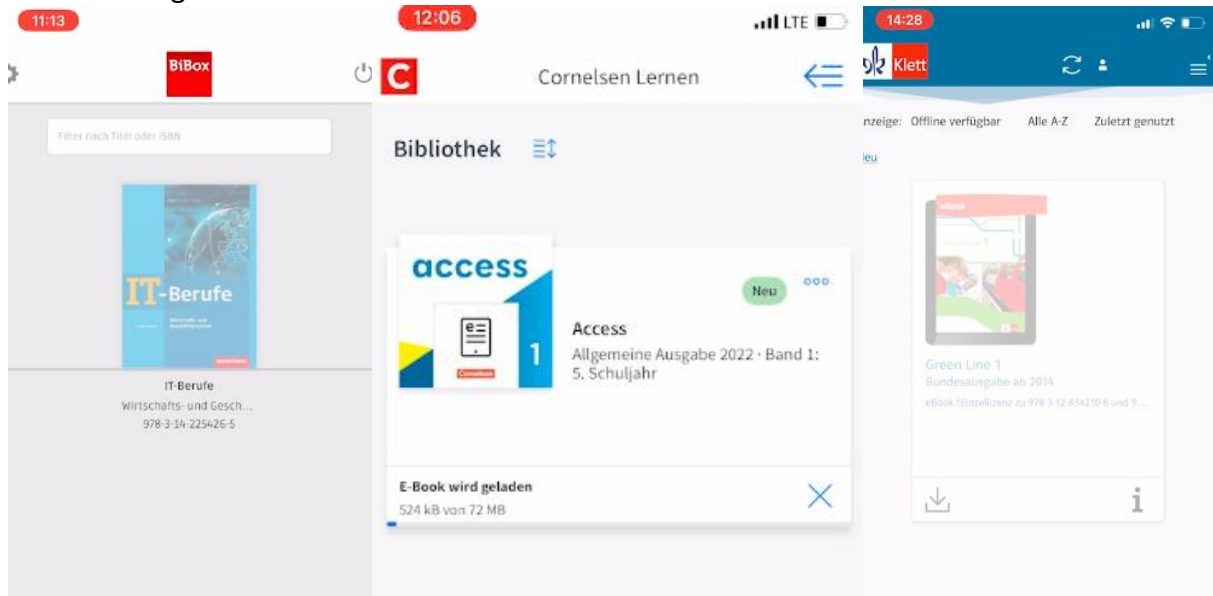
11:13

BiBox

Filter nach Titel oder ISBN

IT-Berufe

IT-Berufe
Wirtschafts- und Gesch...
978-3-14-225426-5

12:06

LTE

C

Cornelsen Lernen

Bibliothek

access

1

Neu

Access
Allgemeine Ausgabe 2022 · Band 1: 5. Schuljahr

E-Book wird geladen
524 kB von 72 MB

14:28

Klett

nzeige: Offline verfügbar   Alle A-Z   Zuletzt genutzt

eu

eBook

Green Line 1
Bundesausgabe ab 2014
eBook (Einzellizenz zu 978-3-12-834210-9 und 9...

i